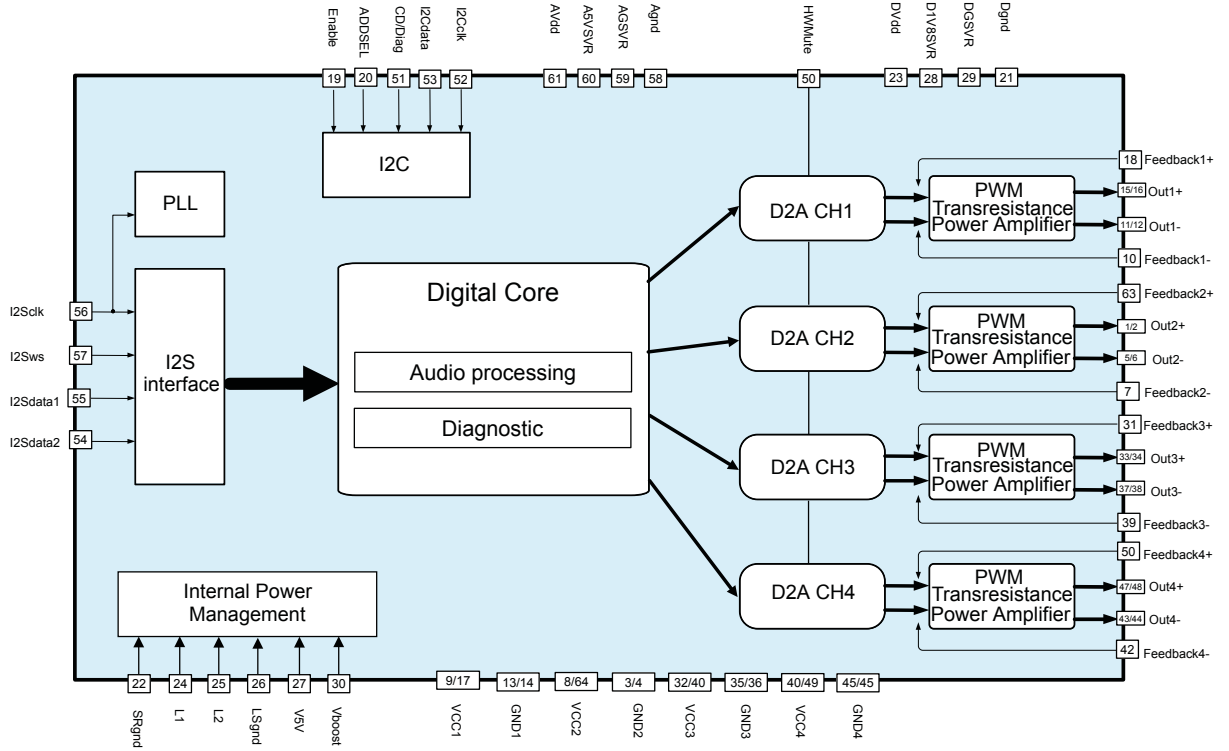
Enable
ADDSEL
CD/Diag
I2Cdata
I2Cclk
AVdd
A5VSVR
AGSVR
Agnd
HWMute
DVdd
D1V8SVR
DGSVR
Dgnd

19
20
51
53
52
61
60
59
58
50
23
28
29
21

I2C

PLL

I2Sclk 56
I2Sws 57
I2Sdata1 55
I2Sdata2 54

I2S interface

Digital Core

Audio processing

Diagnostic

D2A CH1
D2A CH2
D2A CH3
D2A CH4

18 Feedback1+
PWM Transresistance Power Amplifier
15/16 Out1+
11/12 Out1-
10 Feedback1-

63 Feedback2+
PWM Transresistance Power Amplifier
1/2 Out2+
5/6 Out2-
7 Feedback2-

31 Feedback3+
PWM Transresistance Power Amplifier
33/34 Out3+
37/38 Out3-
39 Feedback3-

50 Feedback4+
PWM Transresistance Power Amplifier
47/48 Out4+
43/44 Out4-
42 Feedback4-

Internal Power Management

22
24
25
26
27
30
9/17
13/14
8/64
3/4
32/40
35/36
40/49
45/45

SRgnd
L1
L2
LSgnd
V5V
Vboost
VCC1
GND1
VCC2
GND2
VCC3
GND3
VCC4
GND4